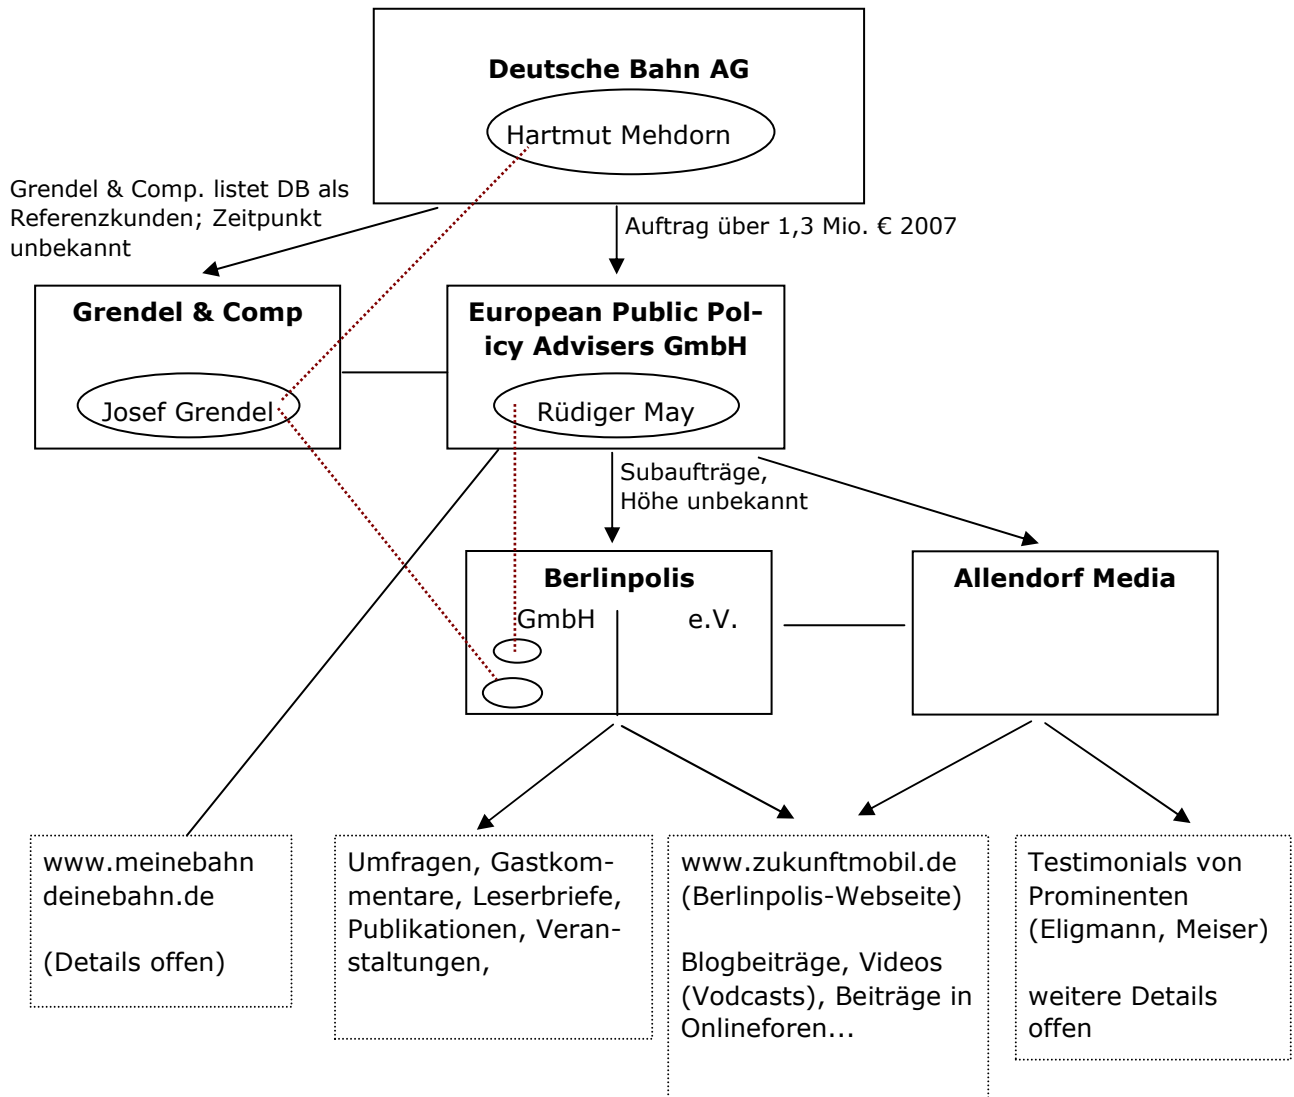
**Deutsche Bahn AG**

Hartmut Mehdorn

Grendel & Comp. listet DB als Referenzkunden; Zeitpunkt unbekannt

Auftrag über 1,3 Mio. € 2007

**Grendel & Comp**

Josef Grendel

**European Public Policy Advisers GmbH**

Rüdiger May

Subaufträge, Höhe unbekannt

**Berlinpolis**

GmbH

e.V.

**Allendorf Media**

www.meinebahn deinebahn.de

(Details offen)

Umfragen, Gastkommentare, Leserbriefe, Publikationen, Veranstaltungen,

www.zukunftmobil.de (Berlinpolis-Webseite)

Blogbeiträge, Videos (Vodcasts), Beiträge in Onlineforen...

Testimonials von Prominenten (Eligmann, Meiser)

weitere Details offen